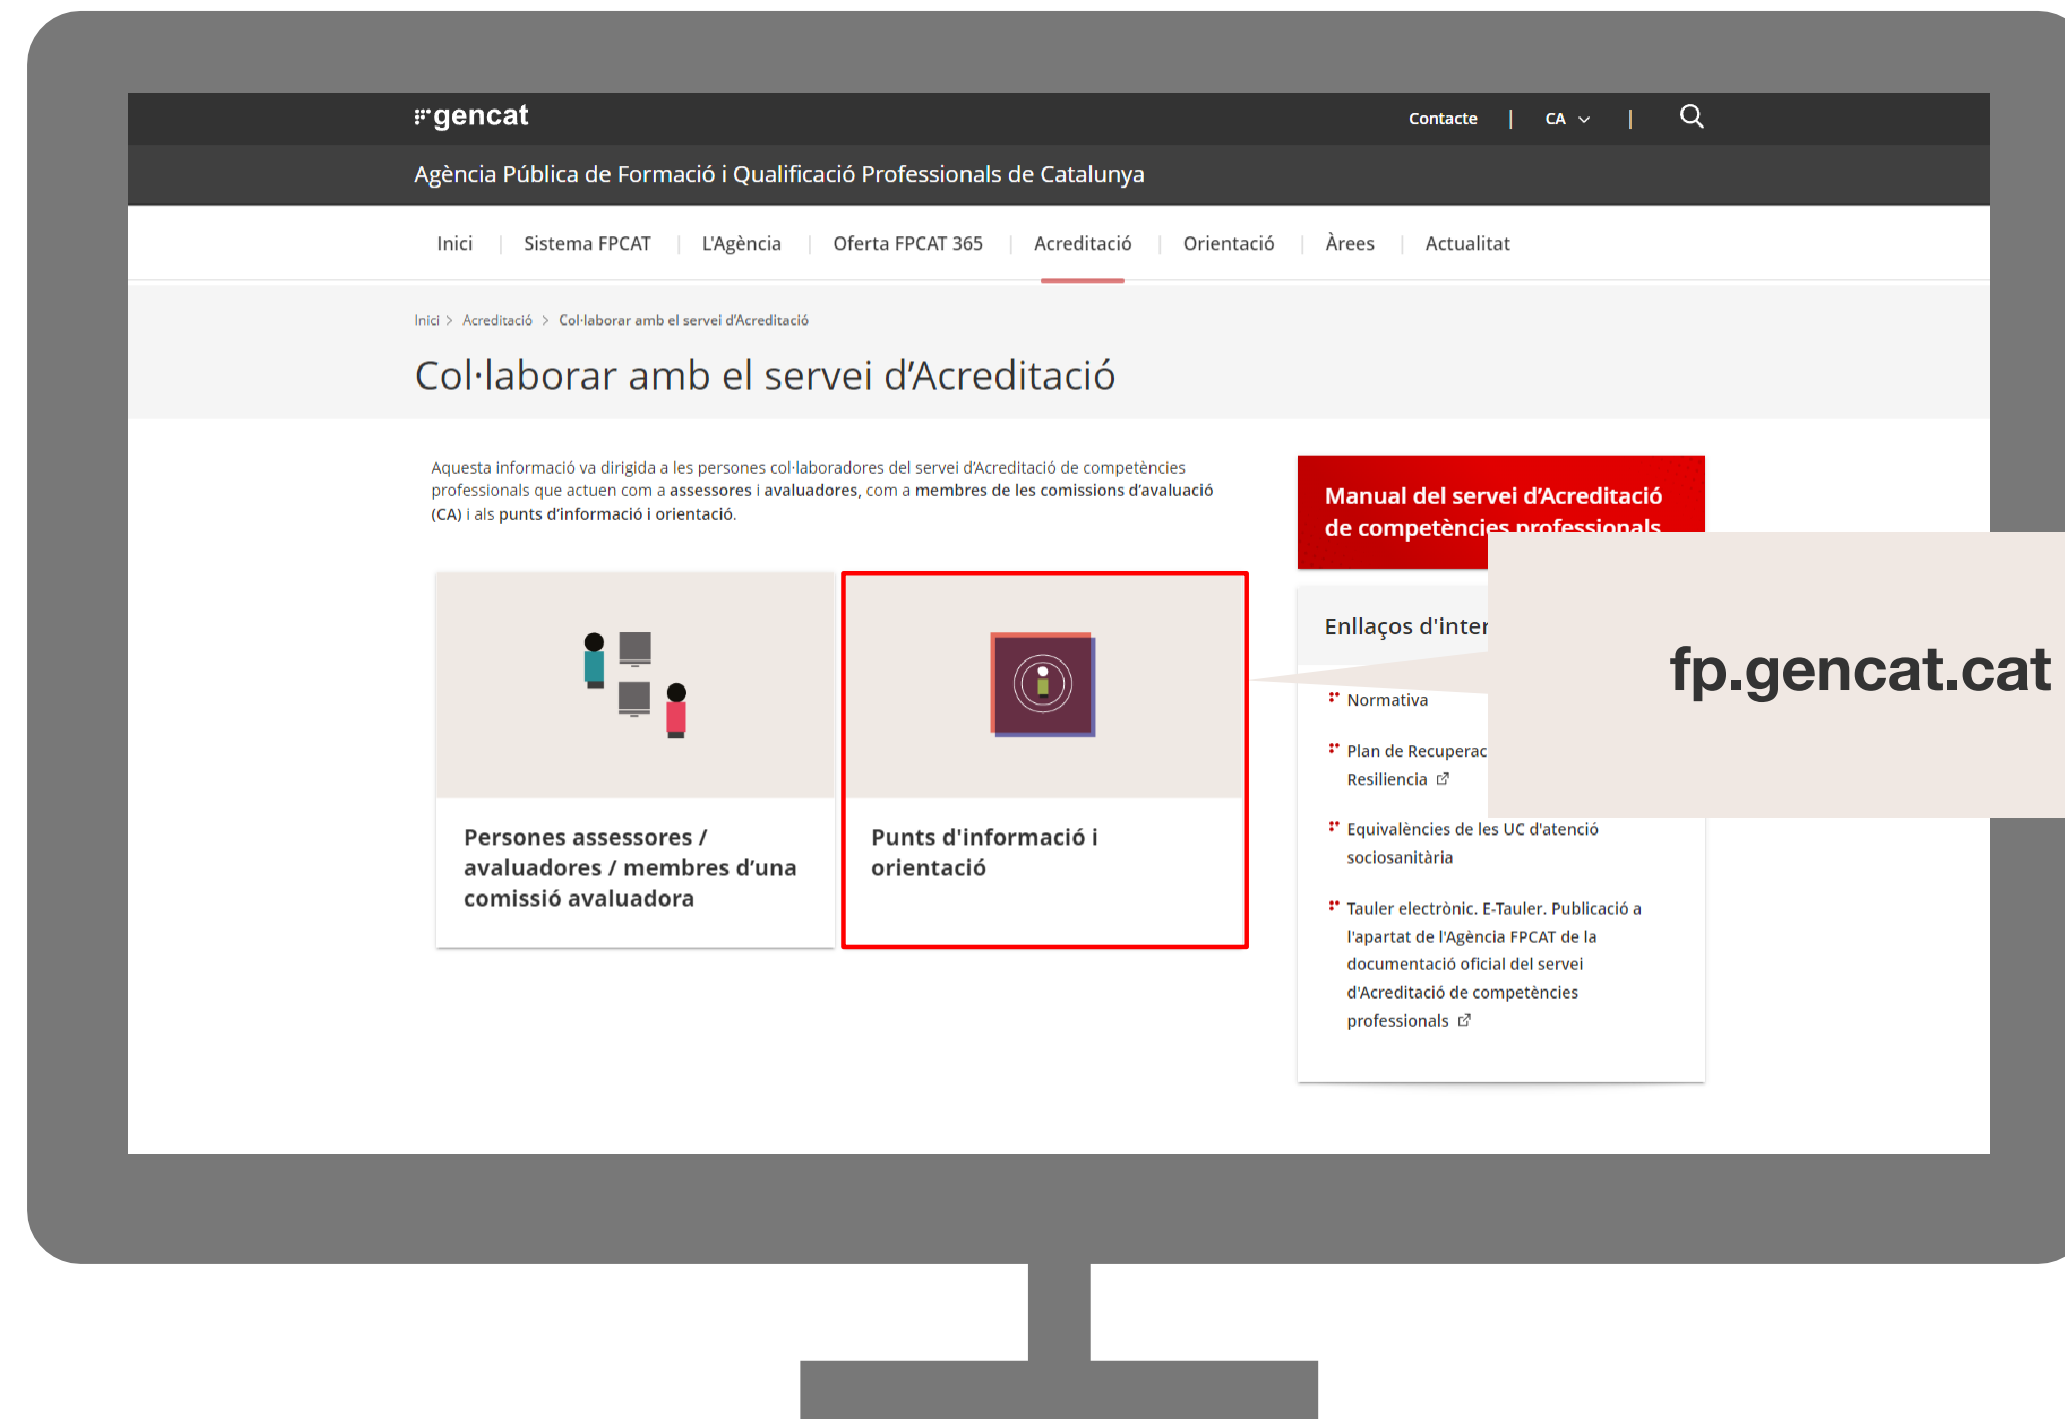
gencat

Contacte | CA | 

Agència Pública de Formació i Qualificació Professionals de Catalunya

Inici | Sistema FPCAT | L'Agència | Oferta FPCAT 365 | Acreditació | Orientació | Àrees | Actualitat

Inici > Acreditació > Col·laborar amb el servei d'Acreditació

Col·laborar amb el servei d'Acreditació

Aquesta informació va dirigida a les persones col·laboradores del servei d'Acreditació de competències professionals que actuen com a assessores i avaluadores, com a membres de les comissions d'avaluació (CA) i als punts d'informació i orientació.

Persones assessores / avaluadores / membres d'una comissió avaluadora

Punts d'informació i orientació

Manual del servei d'Acreditació de competències professionals

Enllaços d'inter

Normativa

Plan de Recuperac Resiliencia

Equivalències de les UC d'atenció sociosanitària

Tauler electrònic. E-Tauler. Publicació a l'apartat de l'Agència FPCAT de la documentació oficial del servei d'Acreditació de competències professionals

fp.gencat.cat